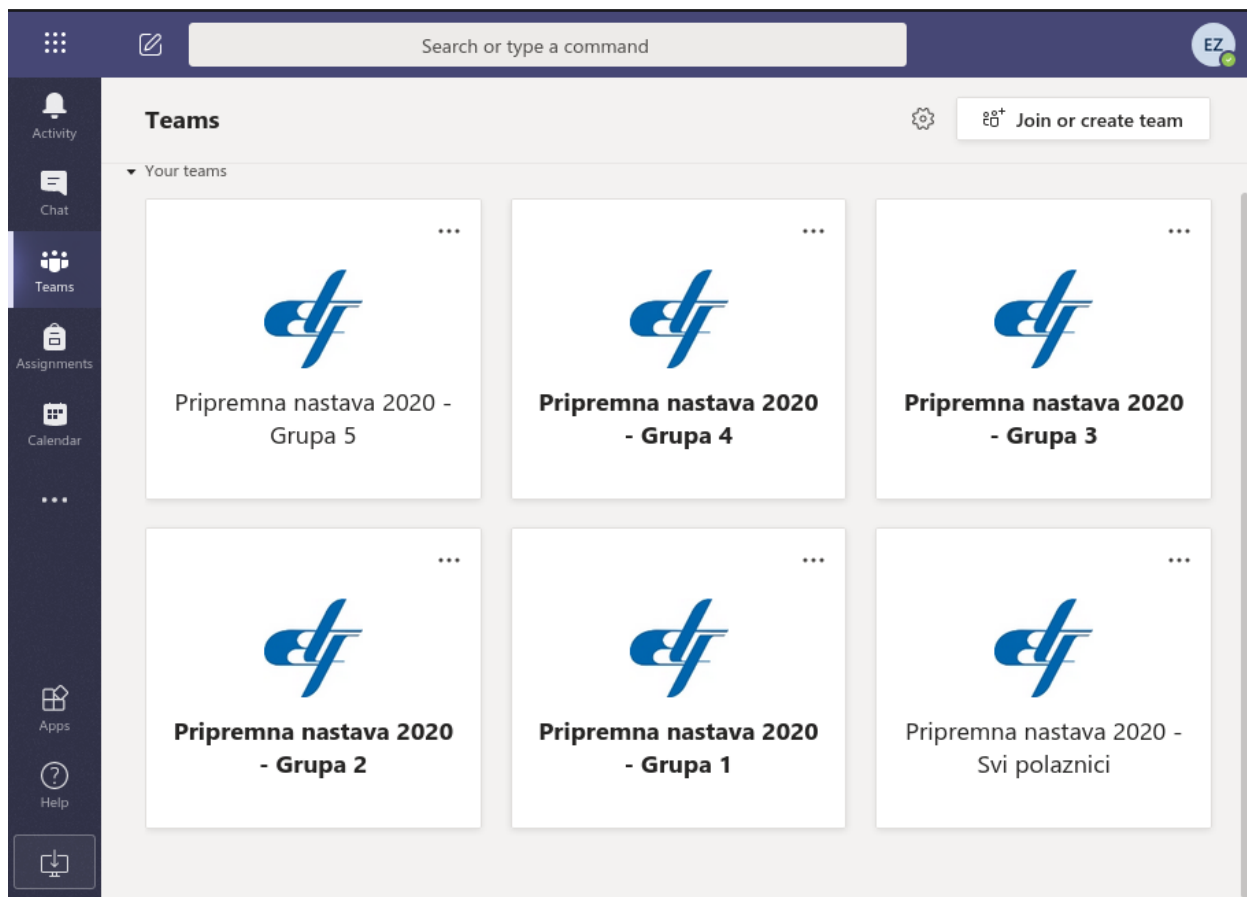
Search or type a command

EZ

Activity

Chat

Teams

Assignments

Calendar

...

Apps

Help

Teams

Join or create team

Your teams

...

Pripremna nastava 2020 - Grupa 5

...

**Pripremna nastava 2020 - Grupa 4**

...

**Pripremna nastava 2020 - Grupa 3**

...

**Pripremna nastava 2020 - Grupa 2**

...

**Pripremna nastava 2020 - Grupa 1**

...

Pripremna nastava 2020 - Svi polaznici